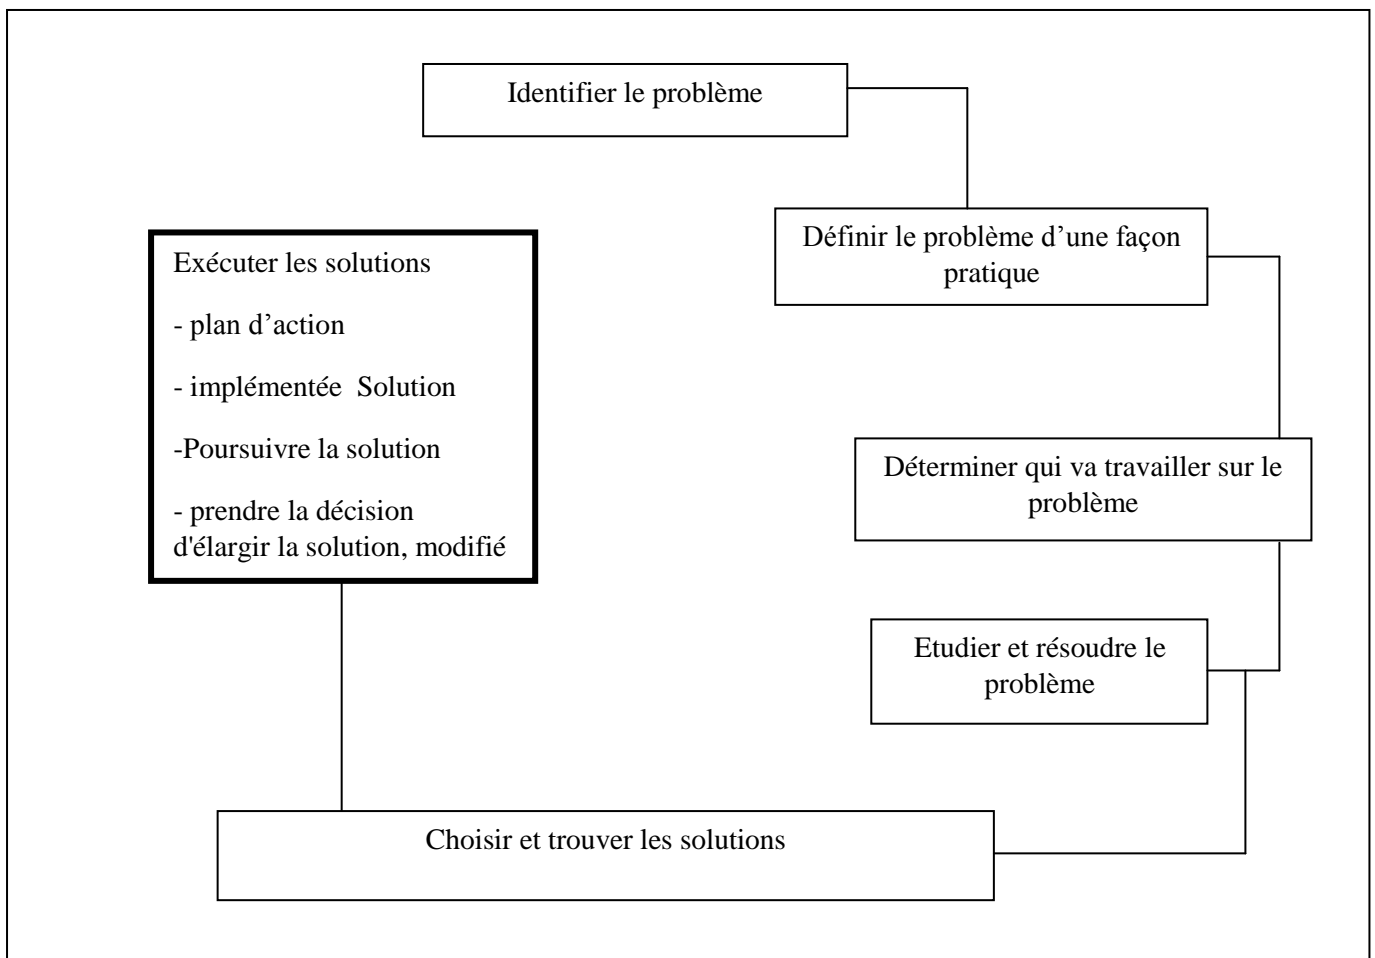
Identifier le problème

Définir le problème d’une façon pratique

Déterminer qui va travailler sur le problème

Etudier et résoudre le problème

Choisir et trouver les solutions

Exécuter les solutions

- plan d’action

- implémentée Solution

-Poursuivre la solution

- prendre la décision d'élargir la solution, modifié